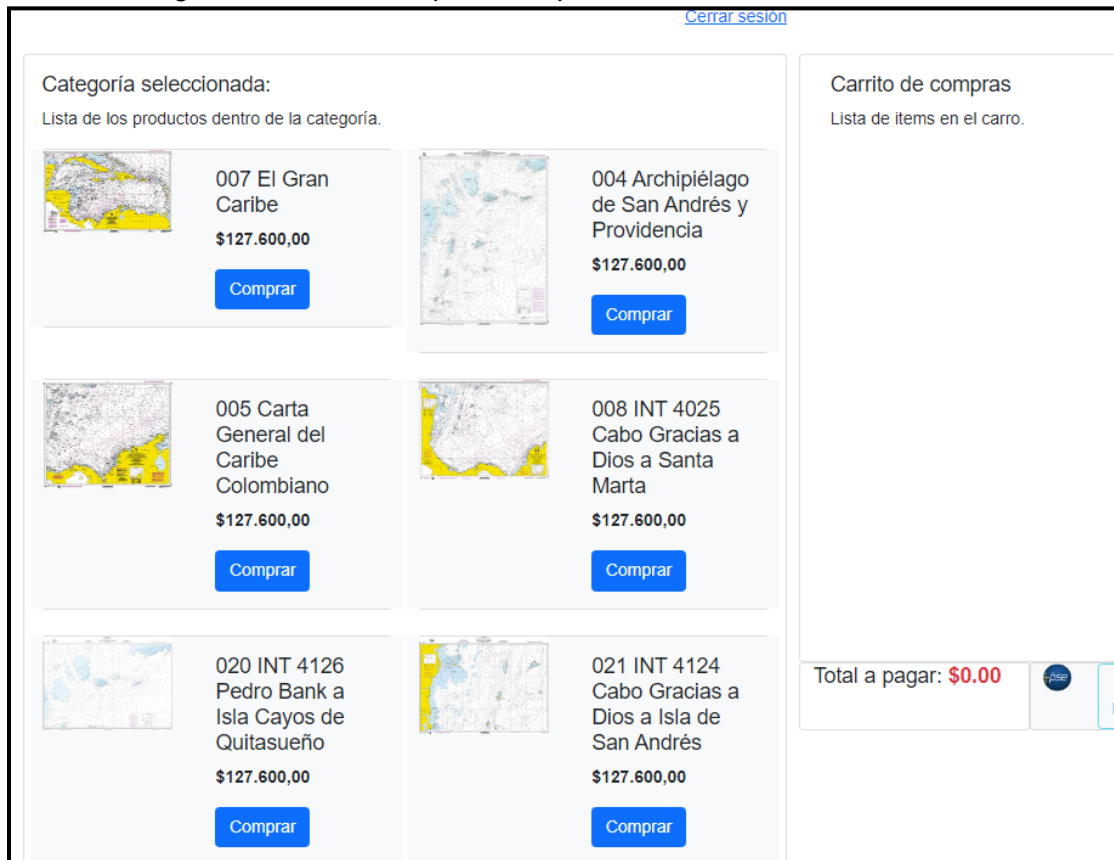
Cerrar sesión

Categoría seleccionada:

Lista de los productos dentro de la categoría.

007 El Gran Caribe
$127.600,00
Comprar

004 Archipiélago de San Andrés y Providencia
$127.600,00
Comprar

005 Carta General del Caribe Colombiano
$127.600,00
Comprar

008 INT 4025 Cabo Gracias a Dios a Santa Marta
$127.600,00
Comprar

020 INT 4126 Pedro Bank a Isla Cayos de Quitasueño
$127.600,00
Comprar

021 INT 4124 Cabo Gracias a Dios a Isla de San Andrés
$127.600,00
Comprar

Carrito de compras

Lista de items en el carro.

Total a pagar: $0.00

pse